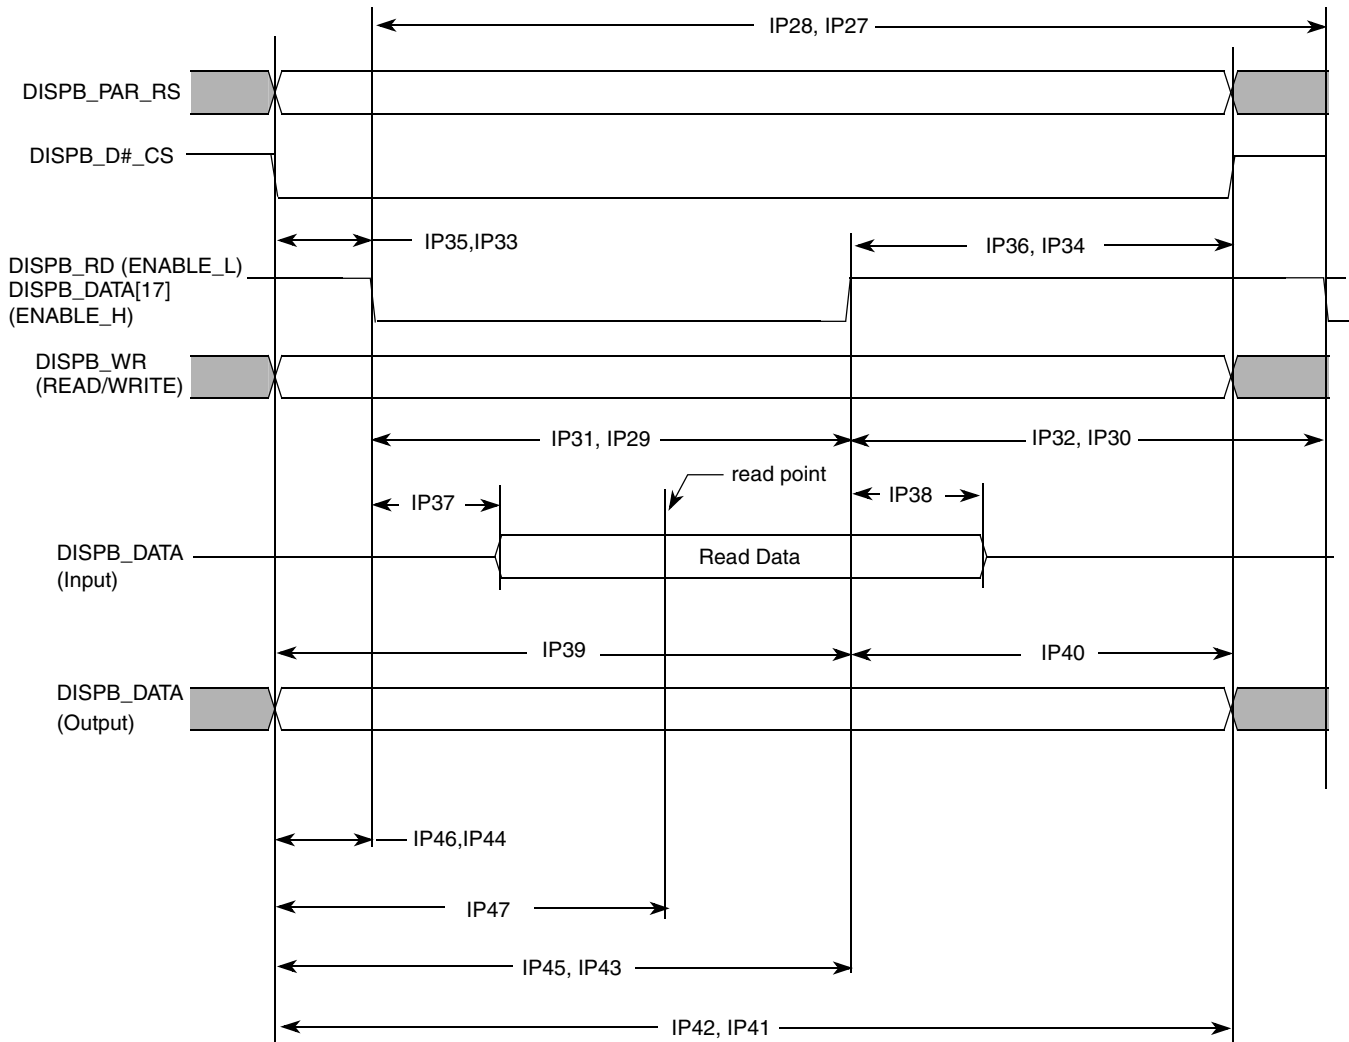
IP28, IP27

DISPB_PAR_RS

DISPB_D#_CS

IP35,IP33

IP36, IP34

DISPB_RD (ENABLE_L)
DISPB_DATA[17]
(ENABLE_H)

DISPB_WR
(READ/WRITE)

IP31, IP29

IP32, IP30

read point

IP37

IP38

DISPB_DATA
(Input)

Read Data

IP39

IP40

DISPB_DATA
(Output)

IP46,IP44

IP47

IP45, IP43

IP42, IP41